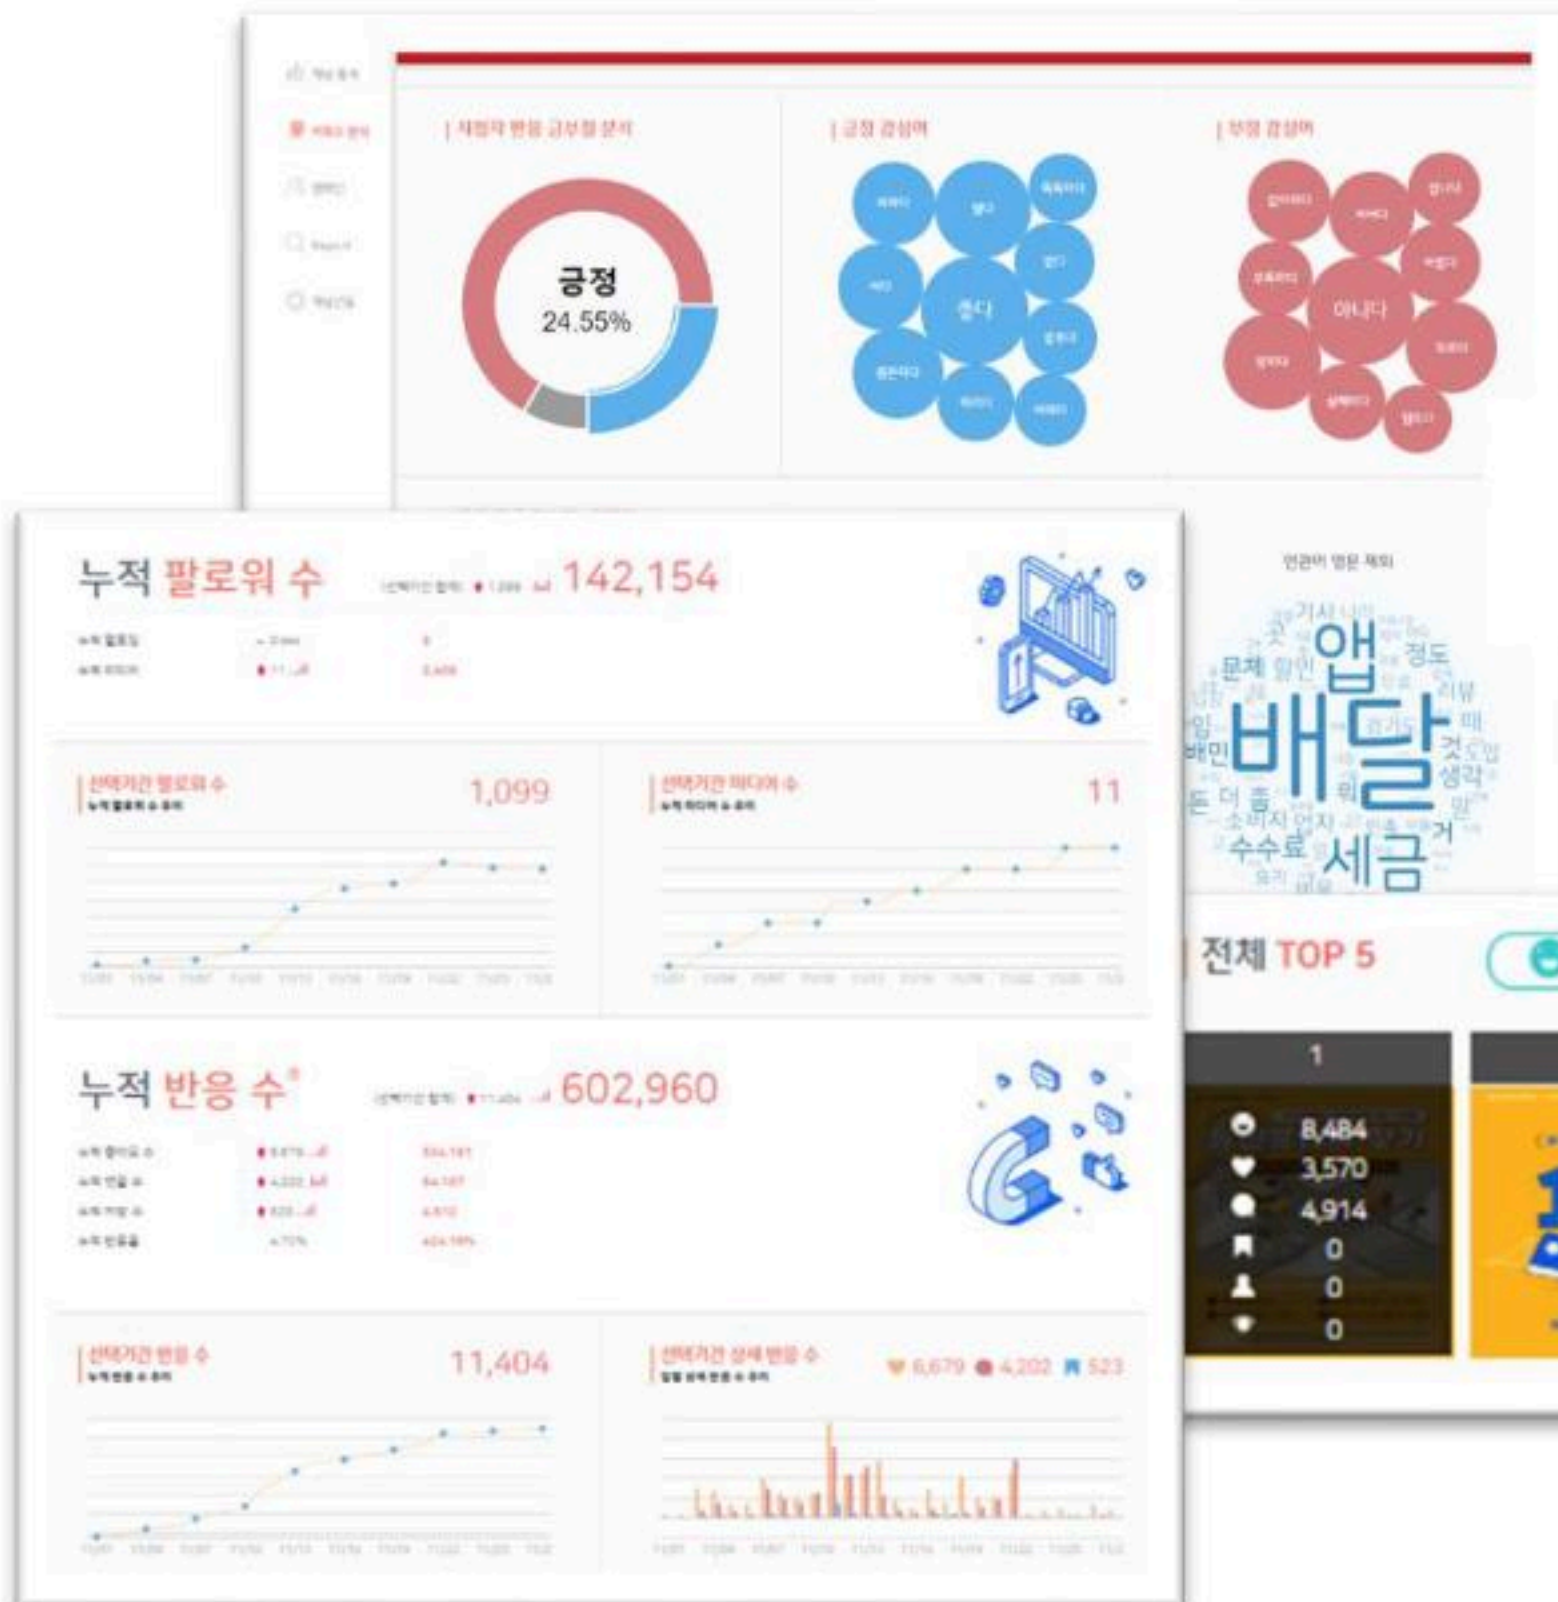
| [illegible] 반응 긍부정 분석

| 긍정 감성어

| 부정 감성어

긍정
24.55%

좋다

아니다

연관어 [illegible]

앱
배달
세금
문제
할인
정도
기사
배민
수수료
생각
것
거

누적 팔로워 수 142,154

선택기간 팔로워 수 1,099

선택기간 미디어 수 11

누적 반응 수 602,960

선택기간 반응 수 11,404

선택기간 상세 반응 수 6,679 4,202 523

전체 TOP 5

1

8,484
3,570
4,914
0
0
0